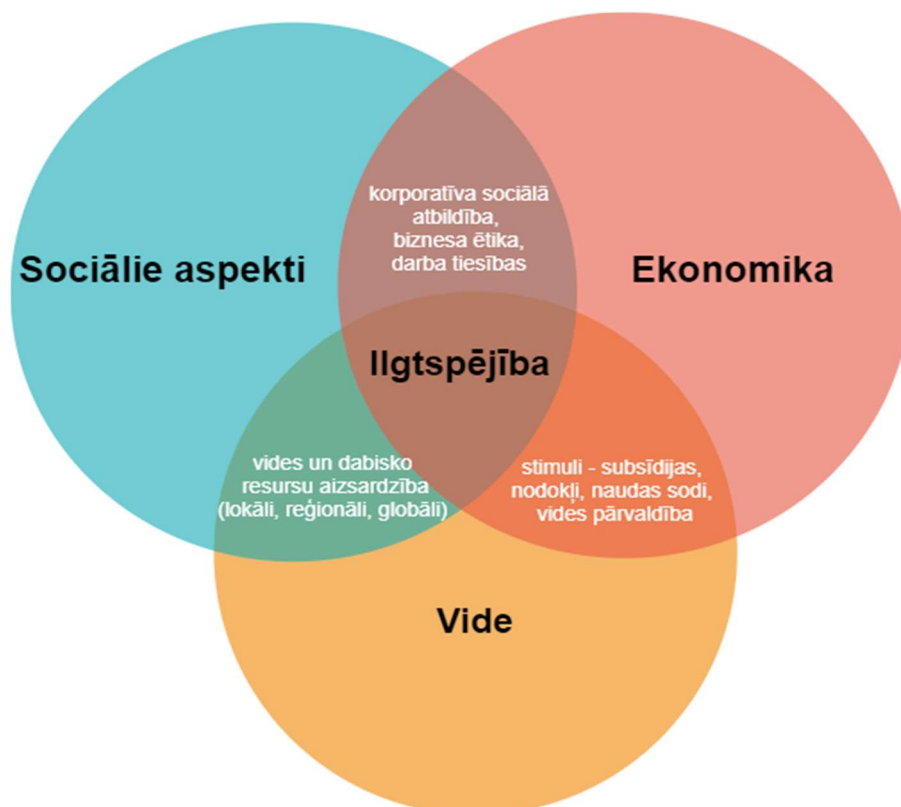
Sociālie aspekti

korporatīva sociālā atbildība, biznesa ētika, darba tiesības

Ekonomika

Ilgtspējība

vides un dabisko resursu aizsardzība (lokāli, reģionāli, globāli)

stimuli - subsīdijas, nodokļi, naudas sodi, vides pārvaldība

Vide